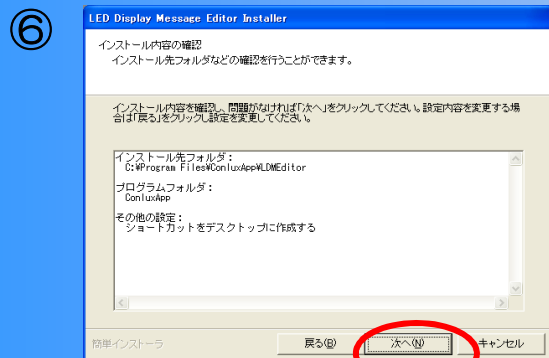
⑥

LED Display Message Editor Installer

インストール内容の確認
インストール先フォルダなどの確認を行うことができます。

インストール内容を確認し、問題がなければ「次へ」をクリックしてください。設定内容を変更する場合は「戻る」をクリックし設定を変更してください。

インストール先フォルダ：
C:¥Program Files¥ConluxApp¥LDMEditor

プログラムフォルダ：
ConluxApp

その他の設定：
ショートカットをデスクトップに作成する

簡単インストーラ

戻る(B)

次へ(N)

キャンセル